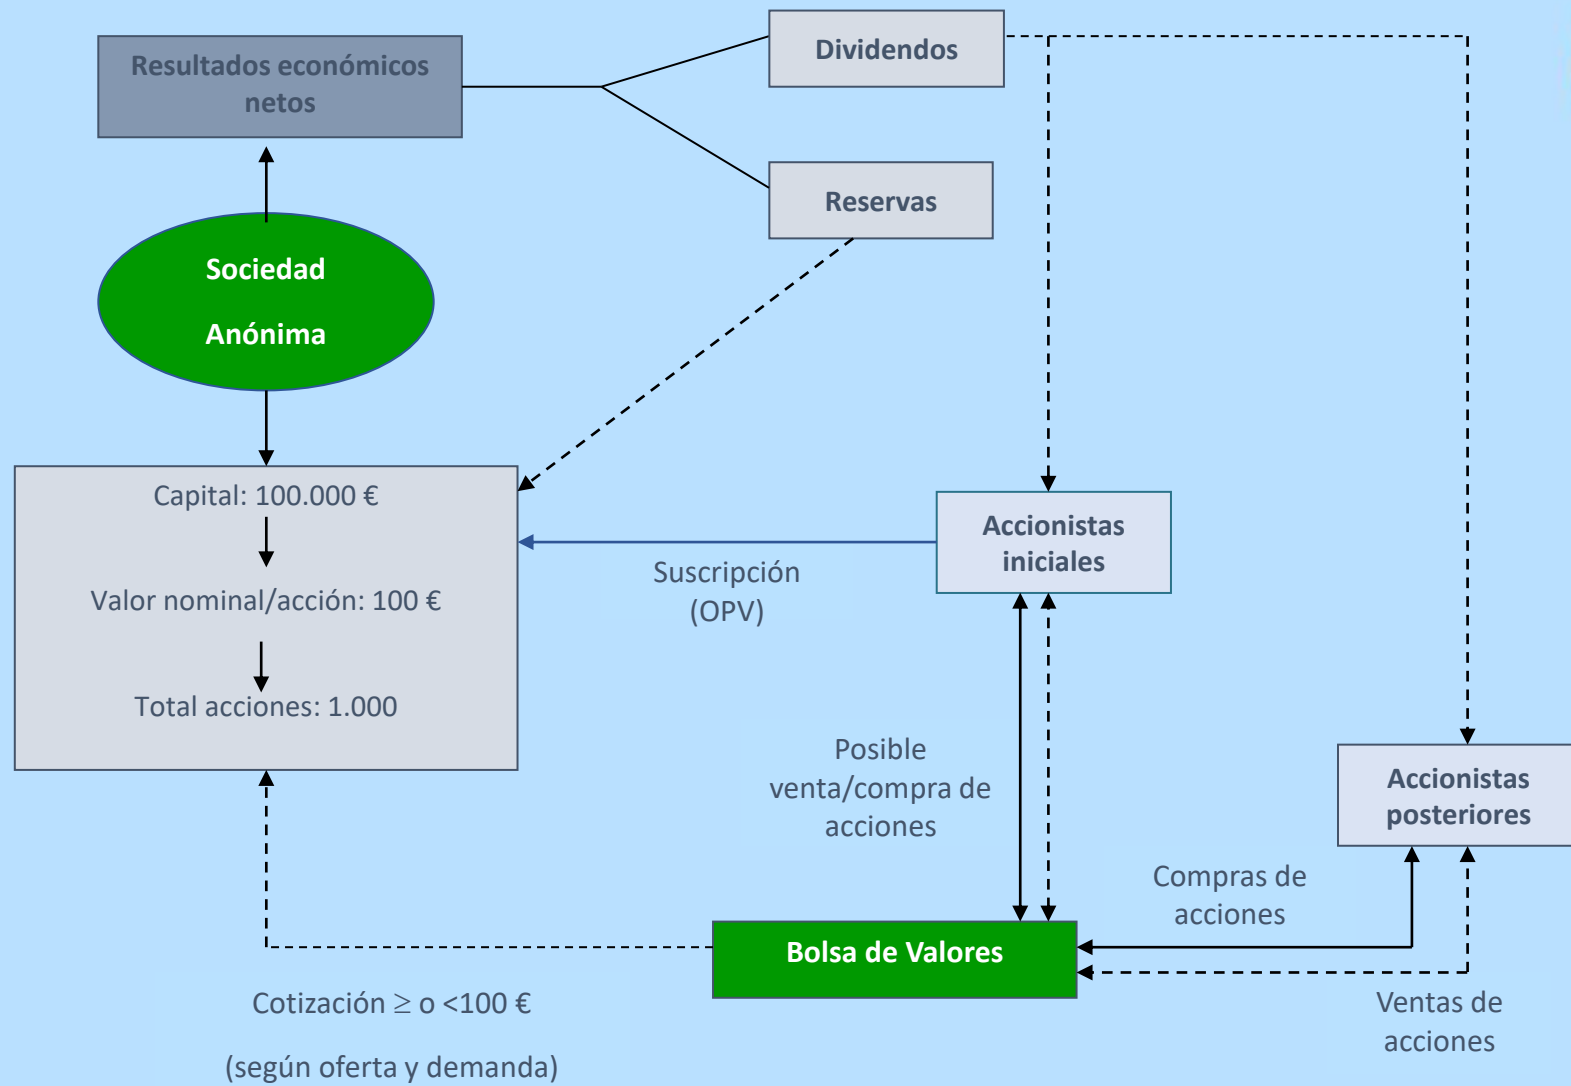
Resultados económicos netos

Dividendos

Reservas

Sociedad Anónima

Capital: 100.000 €

Valor nominal/acción: 100 €

Total acciones: 1.000

Suscripción (OPV)

Accionistas iniciales

Posible venta/compra de acciones

Accionistas posteriores

Compras de acciones

Bolsa de Valores

Cotización $\geq$ o <100 €

(según oferta y demanda)

Ventas de acciones